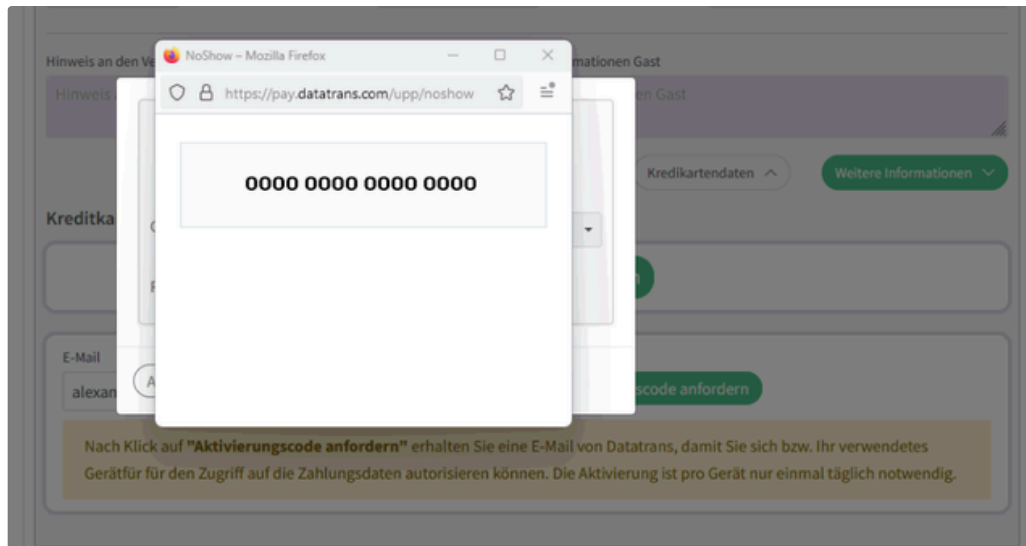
Hinweis an den Ve

mationen Gast

Hinweis

en Gast

NoShow – Mozilla Firefox

https://pay.datatrans.com/upp/noshow

0000 0000 0000 0000

Kredikartendaten

Weitere Informationen

Kreditka

E-Mail

alexan

scode anfordern

Nach Klick auf "Aktivierungscode anfordern" erhalten Sie eine E-Mail von Datatrans, damit Sie sich bzw. Ihr verwendetes Gerätfür für den Zugriff auf die Zahlungsdaten autorisieren können. Die Aktivierung ist pro Gerät nur einmal täglich notwendig.